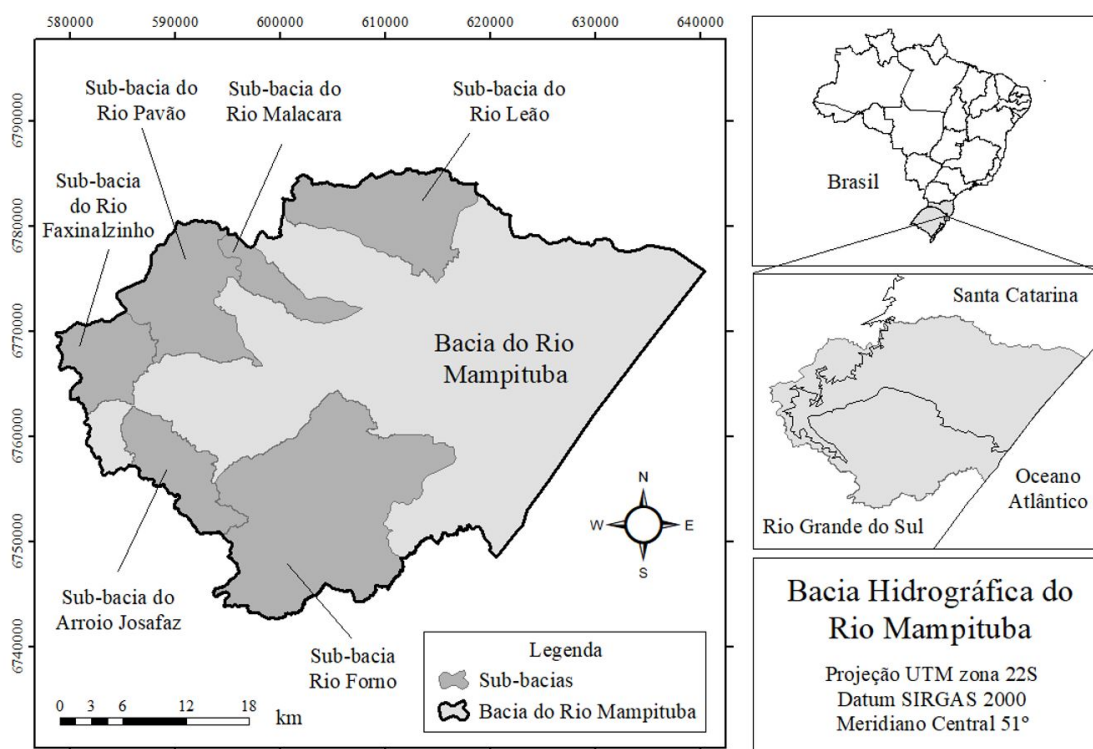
580000 590000 600000 610000 620000 630000 640000

6790000
6780000
6770000
6760000
6750000
6740000

Sub-bacia do Rio Pavão

Sub-bacia do Rio Malacara

Sub-bacia do Rio Leão

Sub-bacia do Rio Faxinalzinho

Bacia do Rio Mampituba

N
W E
S

Sub-bacia do Arroio Josafaz

Sub-bacia Rio Forno

Legenda
Sub-bacias
Bacia do Rio Mampituba

0 3 6 12 18
km

Brasil

Santa Catarina

Oceano Atlântico

Rio Grande do Sul

Bacia Hidrográfica do Rio Mampituba

Projeção UTM zona 22S
Datum SIRGAS 2000
Meridiano Central 51°